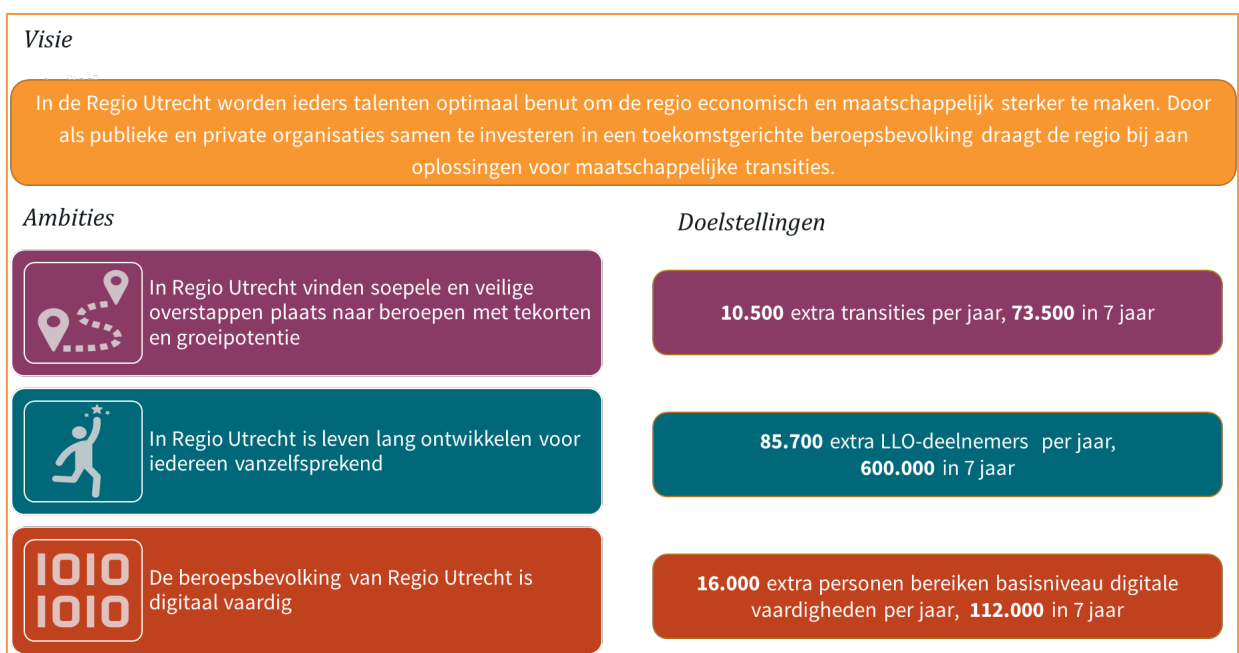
Visie

In de Regio Utrecht worden ieders talenten optimaal benut om de regio economisch en maatschappelijk sterker te maken. Door als publieke en private organisaties samen te investeren in een toekomstgerichte beroepsbevolking draagt de regio bij aan oplossingen voor maatschappelijke transities.

Ambities

In Regio Utrecht vinden soepele en veilige overstappen plaats naar beroepen met tekorten en groeipotentie

In Regio Utrecht is leven lang ontwikkelen voor iedereen vanzelfsprekend

1010
1010

De beroepsbevolking van Regio Utrecht is digitaal vaardig

Doelstellingen

10.500 extra transities per jaar, 73.500 in 7 jaar

85.700 extra LLO-deelnemers per jaar, 600.000 in 7 jaar

16.000 extra personen bereiken basisniveau digitale vaardigheden per jaar, 112.000 in 7 jaar